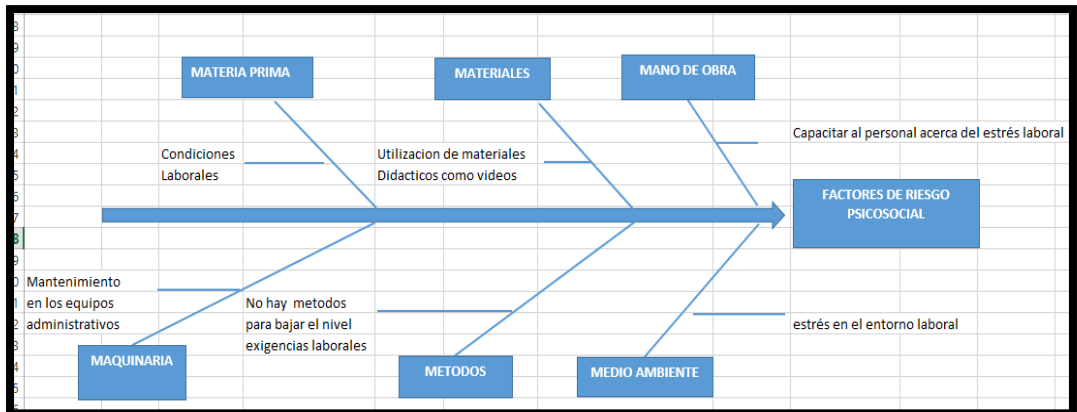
8
9
0
1
2
3
4
5
6
7
8
9
0
1
2
3
4
5

MATERIA PRIMA

MATERIALES

MANO DE OBRA

Capacitar al personal acerca del estrés laboral

Condiciones Laborales

Utilizacion de materiales Didacticos como videos

FACTORES DE RIESGO PSICOSOCIAL

Mantenimiento en los equipos administrativos

No hay metodos para bajar el nivel exigencias laborales

estrés en el entorno laboral

MAQUINARIA

METODOS

MEDIO AMBIENTE